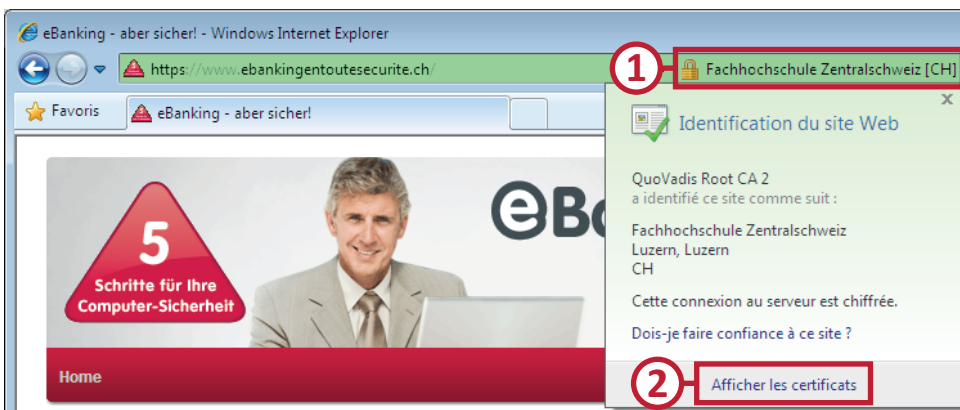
eBanking - aber sicher! - Windows Internet Explorer

https://www.ebankingentoutesecurite.ch/

1

Fachhochschule Zentralschweiz [CH]

Favoris

eBanking - aber sicher!

×

Identification du site Web

QuoVadis Root CA 2
a identifié ce site comme suit :

Fachhochschule Zentralschweiz
Luzern, Luzern
CH

Cette connexion au serveur est chiffrée.

Dois-je faire confiance à ce site ?

2

Afficher les certificats

5

Schritte für Ihre Computer-Sicherheit

eB

Home